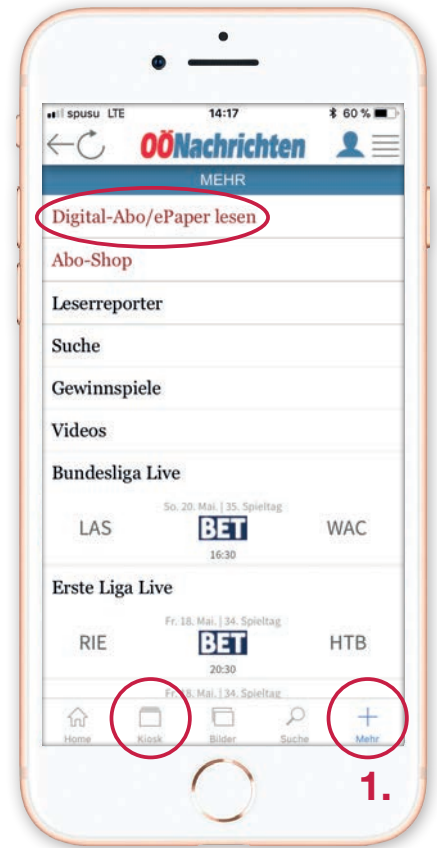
spusu LTE 14:17 60 %

OÖNachrichten

MEHR

Digital-Abo/ePaper lesen

Abo-Shop

Leserreporter

Suche

Gewinnspiele

Videos

Bundesliga Live

So. 20. Mai. | 35. Spieltag

LAS BET WAC

16:30

Erste Liga Live

Fr. 18. Mai. | 34. Spieltag

RIE BET HTB

20:30

Fr. 18. Mai. | 34. Spieltag

Home Kiosk Bilder Suche Mehr

1.